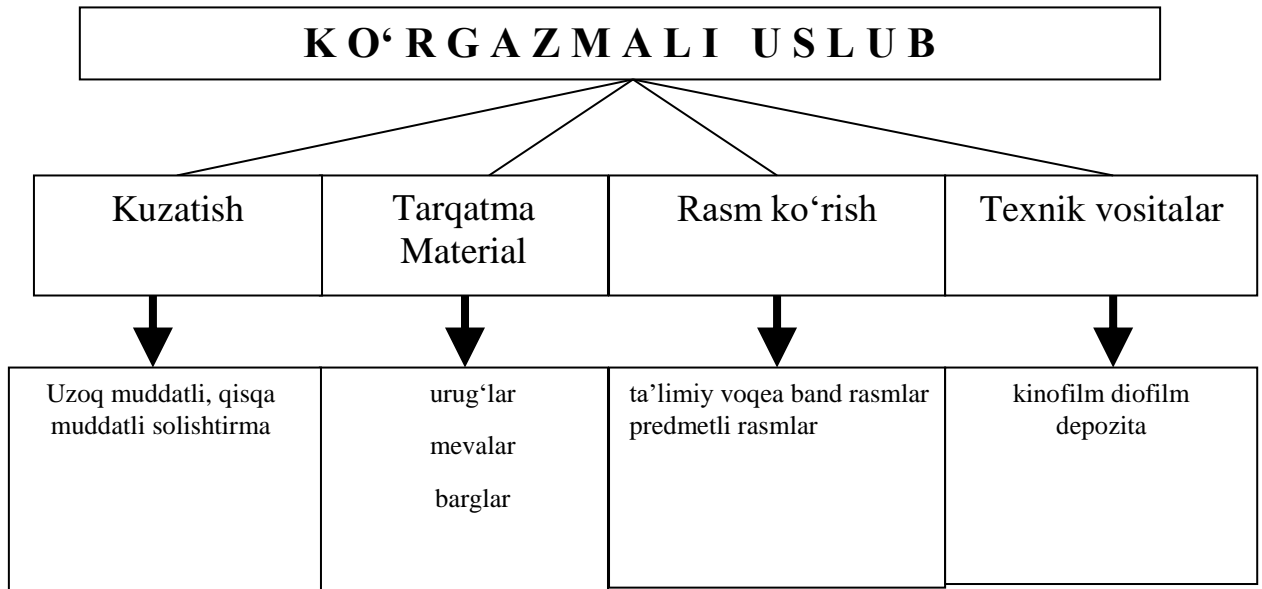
KO‘RGAZMALI USLUB

Kuzatish

Tarqatma Material

Rasm ko‘rish

Texnik vositalar

Uzoq muddatli, qisqa muddatli solishtirma

urug‘lar

mevalar

barglar

ta’limiy voqea band rasmlar predmetli rasmlar

kinofilm diofilm depozita